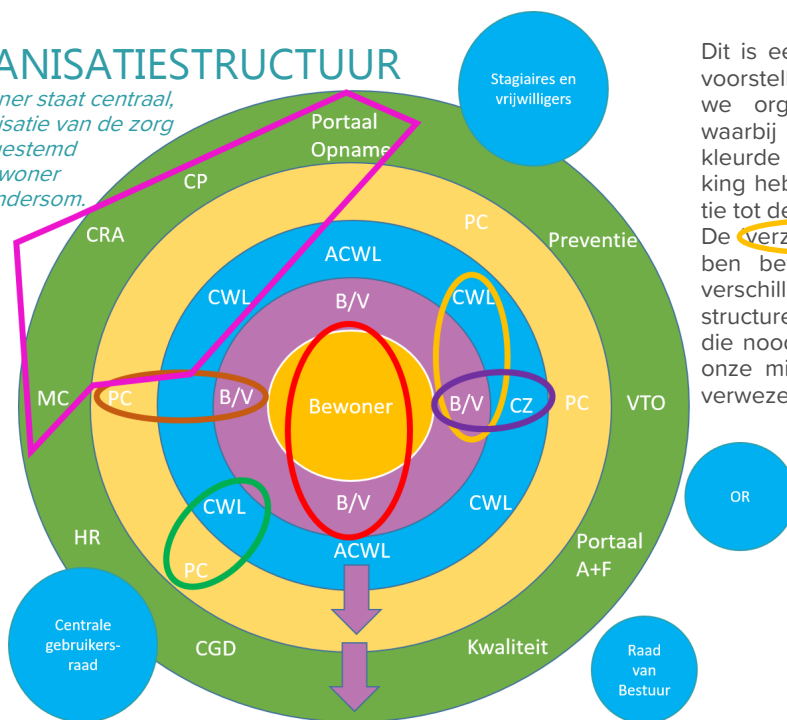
ANISATIESTRUCTUUR

ner staat centraal, isatie van de zorg estemd woner ndersom.

Stagiaires en vrijwilligers

Portaal Opname

CP

CRA

PC

Preventie

ACWL

CWL

B/V

CWL

MC

PC

B/V

Bewoner

B/V

CZ

PC

VTO

CWL

B/V

CWL

HR

ACWL

PC

Portaal A+F

Centrale gebruikers-raad

CGD

Kwaliteit

OR

Raad van Bestuur

Dit is ee voorstell we org waarbij kleurde king heb tie tot de De verz ben be verschill structure die nood onze mi verweze